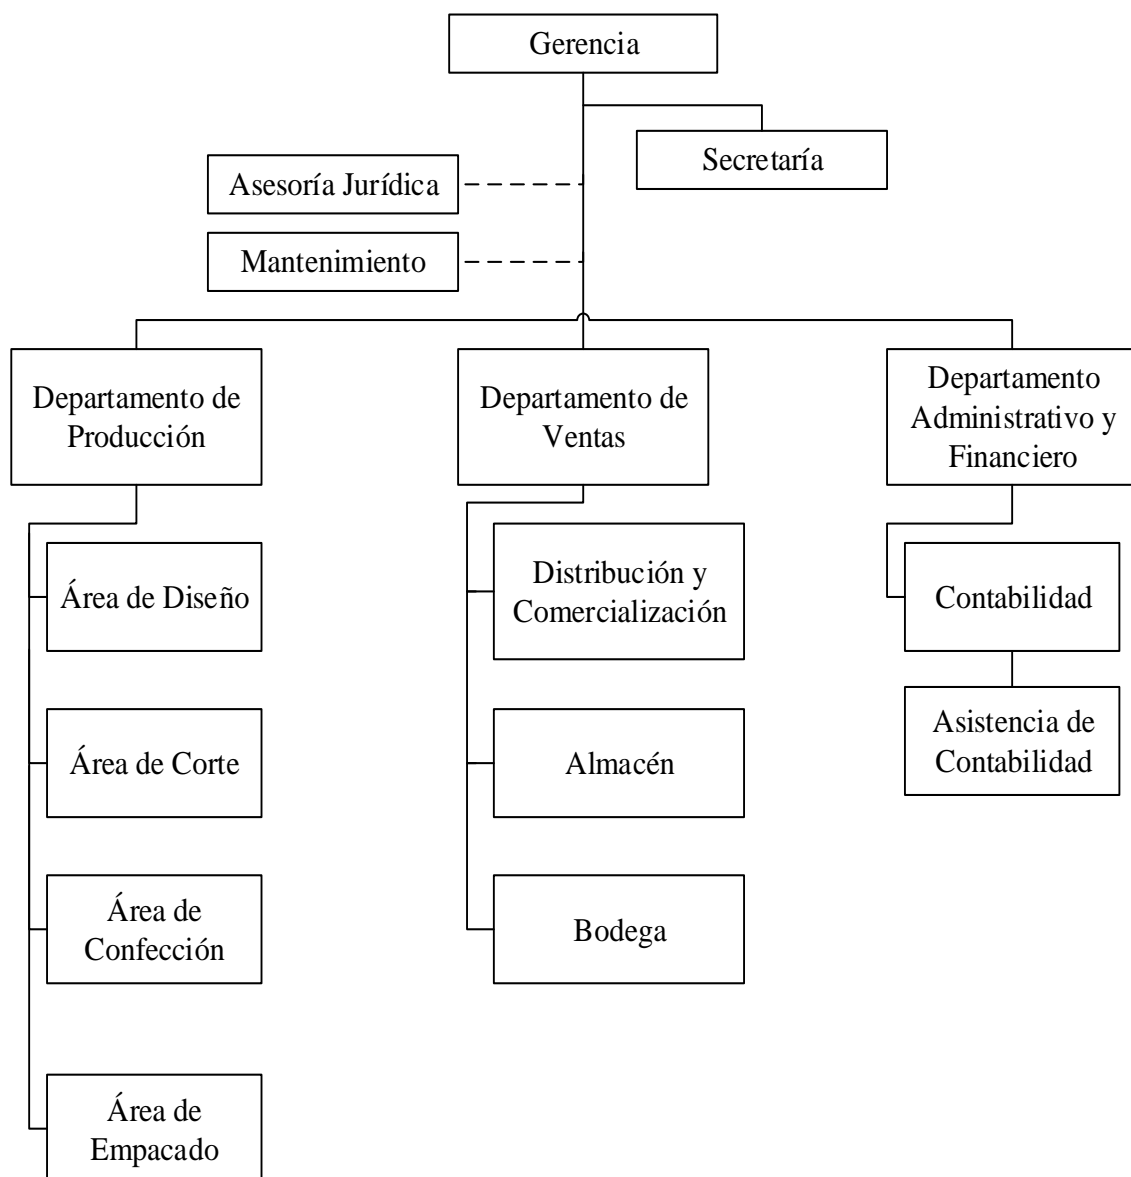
Gerencia

Secretaría

Asesoría Jurídica

Mantenimiento

Departamento de Producción

Departamento de Ventas

Departamento Administrativo y Financiero

Área de Diseño

Área de Corte

Área de Confección

Área de Empacado

Distribución y Comercialización

Almacén

Bodega

Contabilidad

Asistencia de Contabilidad